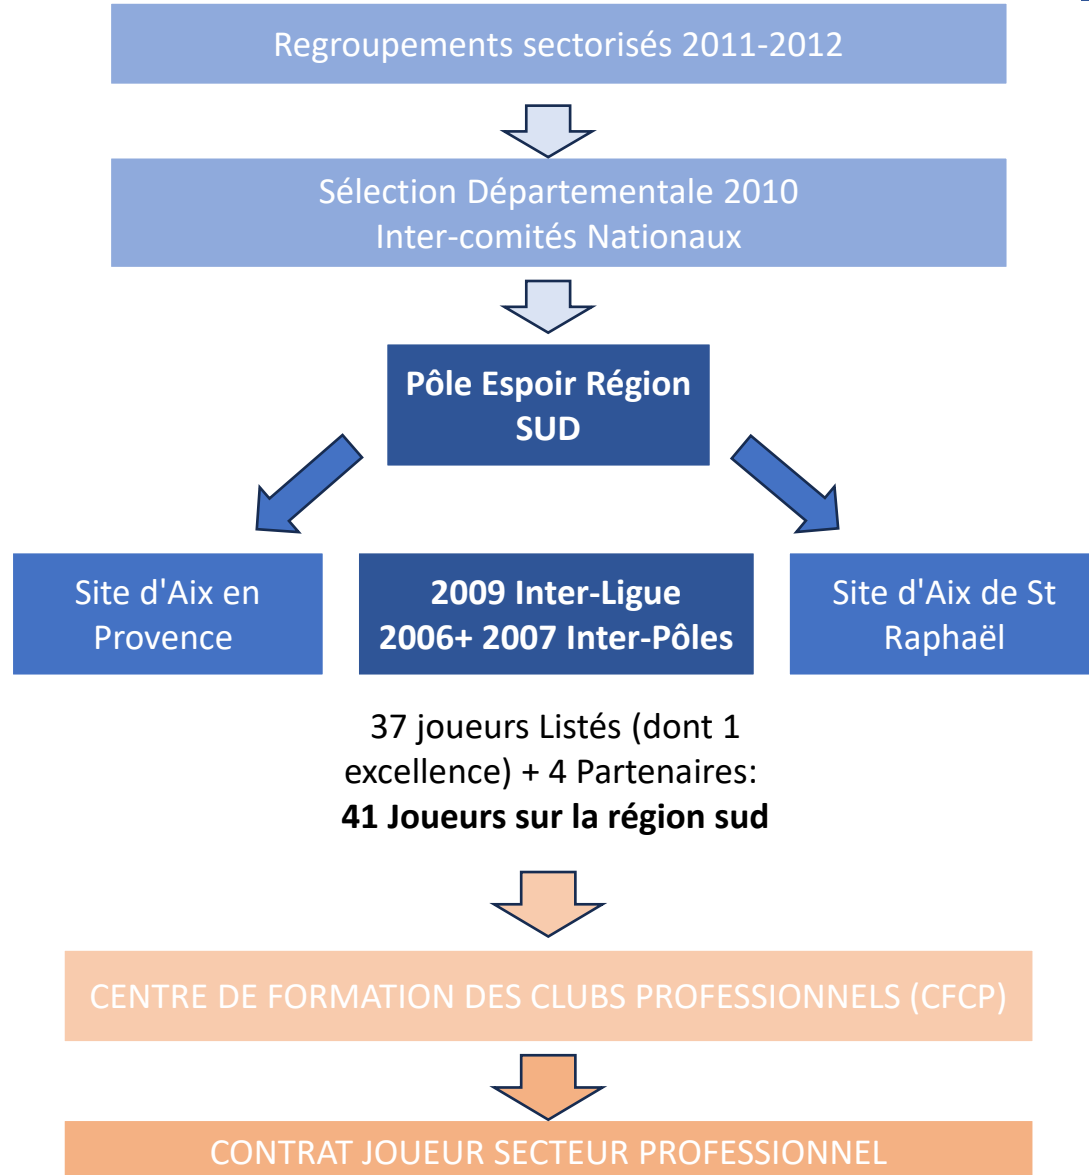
Regroupements sectorisés 2011-2012

Sélection Départementale 2010
Inter-comités Nationaux

Pôle Espoir Région SUD

Site d'Aix en Provence

2009 Inter-Ligue
2006+ 2007 Inter-Pôles

Site d'Aix de St Raphaël

37 joueurs Listés (dont 1 excellence) + 4 Partenaires:
**41 Joueurs sur la région sud**

CENTRE DE FORMATION DES CLUBS PROFESSIONNELS (CFCP)

CONTRAT JOUEUR SECTEUR PROFESSIONNEL